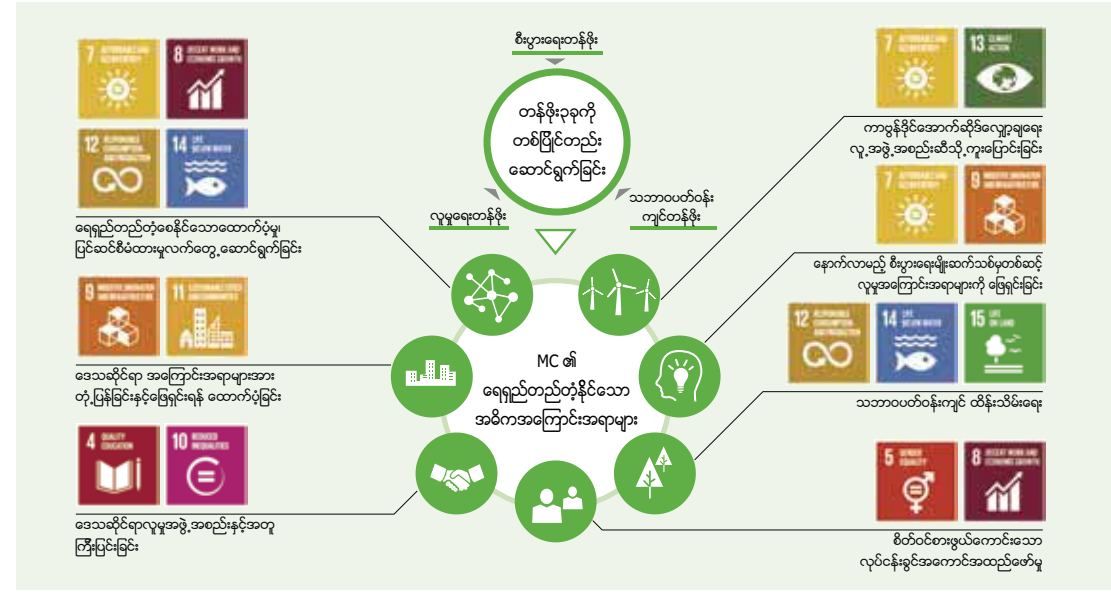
7 AFFORDABLE AND CLEAN ENERGY
8 DECENT WORK AND ECONOMIC GROWTH
12 RESPONSIBLE CONSUMPTION AND PRODUCTION
14 LIFE BELOW WATER

ရေရှည်တည်တံ့စေနိုင်သောထောက်ပံ့မှု၊ ပြင်ဆင်စီမံထားမှုလက်တွေ့ဆောင်ရွက်ခြင်း

9 INDUSTRY, INNOVATION AND INFRASTRUCTURE
11 SUSTAINABLE CITIES AND COMMUNITIES

ဒေသဆိုင်ရာ အကြောင်းအရာများအား တုံ့ပြန်ခြင်းနှင့်ဖြေရှင်းရန် ထောက်ပံ့ခြင်း

4 QUALITY EDUCATION
10 REDUCED INEQUALITIES

ဒေသဆိုင်ရာလူမှုအဖွဲ့အစည်းနှင့်အတူ ကြီးပြင်းခြင်း

စီးပွားရေးတန်ဖိုး

တန်ဖိုးသုံးခုကို တစ်ပြိုင်တည်း ဆောင်ရွက်ခြင်း

လူမှုရေးတန်ဖိုး

သဘာဝပတ်ဝန်းကျင်တန်ဖိုး

MC ၏ ရေရှည်တည်တံ့နိုင်သော အဓိကအကြောင်းအရာများ

7 AFFORDABLE AND CLEAN ENERGY
13 CLIMATE ACTION

ကာဗွန်ဒိုင်အောက်ဆိုဒ်လျှော့ချရေး လူ့အဖွဲ့အစည်းဆီသို့ကူးပြောင်းခြင်း

7 AFFORDABLE AND CLEAN ENERGY
9 INDUSTRY, INNOVATION AND INFRASTRUCTURE

နောက်လာမည့် စီးပွားရေးမျိုးဆက်သစ်မှတစ်ဆင့် လူမှုအကြောင်းအရာများကို ဖြေရှင်းခြင်း

12 RESPONSIBLE CONSUMPTION AND PRODUCTION
14 LIFE BELOW WATER
15 LIFE ON LAND

သဘာဝပတ်ဝန်းကျင် ထိန်းသိမ်းရေး

5 GENDER EQUALITY
8 DECENT WORK AND ECONOMIC GROWTH

စိတ်ဝင်စားဖွယ်ကောင်းသော လုပ်ငန်းခွင်အကောင်အထည်ဖော်မှု